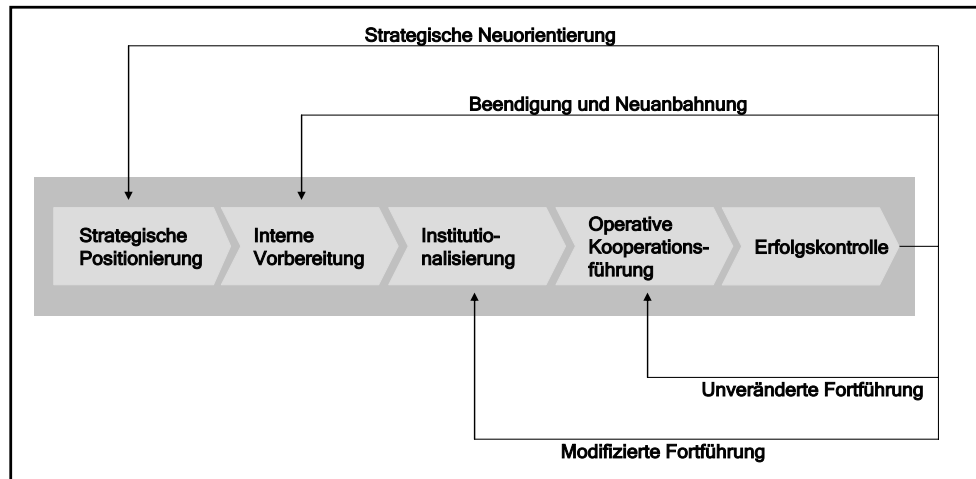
Strategische Neuorientierung

Beendigung und Neuanbahnung

Strategische Positionierung

Interne Vorbereitung

Institutionalisierung

Operative Kooperationsführung

Erfolgskontrolle

Unveränderte Fortführung

Modifizierte Fortführung